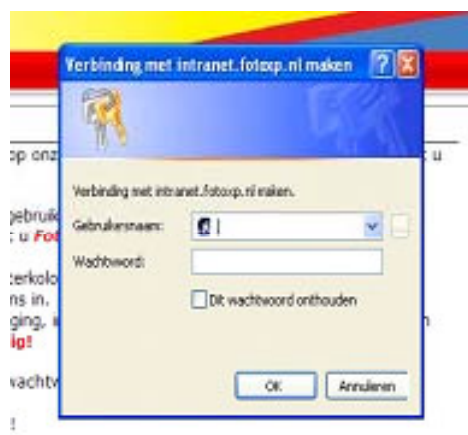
Verbinding met intranet.fotoxp.nl maken

op onz

u

Verbinding met intranet.fotoxp.nl maken.

gebruik
: u Fot

Gebruikersnaam:

Wachtwoord:

terkolo
ns in.
ging, i
ig!

Dit wachtwoord onthouden

n

vachtv

OK

Annuleren

!